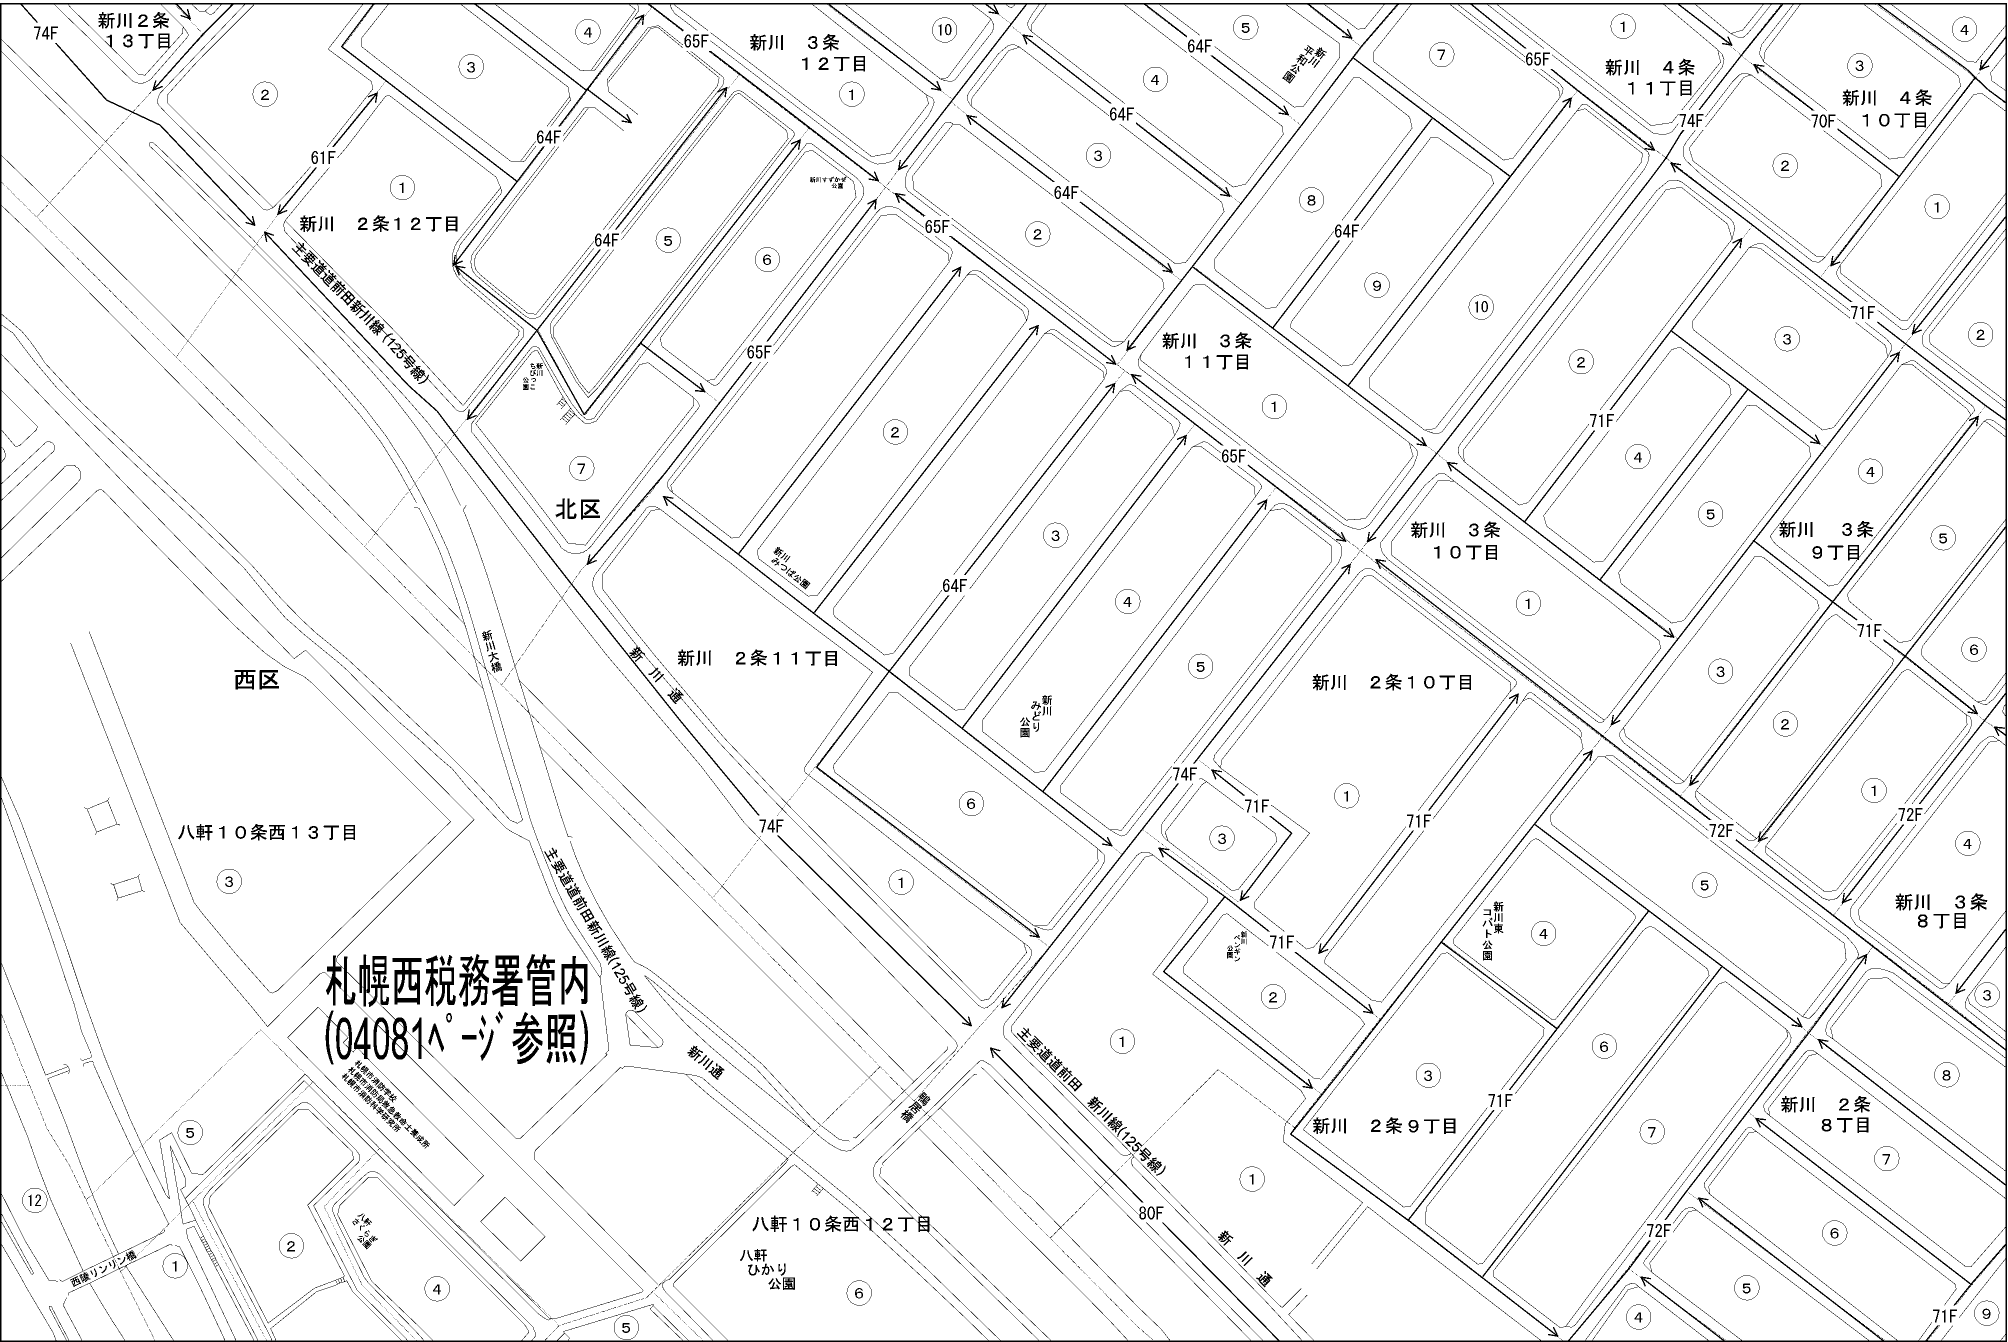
74F
新川２条
１３丁目
4
3
2
61F
64F
1
新川　２条１２丁目
64F
5
6
65F
新川　３条
１２丁目
1
10
5
64F
新川平和公園
4
64F
3
64F
2
65F
新川すずかけ公園
65F
2
7
北区
新川ひばり公園
7
65F
8
64F
9
10
新川　３条
１１丁目
1
2
3
4
5
65F
新川みつば公園
64F
新川　２条１１丁目
新川みどり公園
6
1
74F
新川大橋
新川通
西区
八軒１０条西１３丁目
3
主要道道前田新川線（125号線）
主要道道前田新川線（125号線）
札幌西税務署管内
(04081ページ参照)
新川通
5
12
2
4
西陵リンリン橋
1
5
八軒さくら公園
八軒１０条西１２丁目
八軒
ひかり
公園
6
新川　４条
１１丁目
1
7
65F
74F
4
3
新川　４条
１０丁目
70F
2
1
71F
2
3
71F
4
5
新川　３条
１０丁目
1
新川　３条
９丁目
5
4
71F
6
3
2
1
72F
72F
4
新川　２条１０丁目
1
74F
71F
3
71F
71F
新川ペンギン公園
2
新川東コバト公園
4
5
新川　３条
８丁目
3
1
主要道道前田　新川線（125号線）
3
6
71F
新川　２条９丁目
7
新川　２条
８丁目
8
7
1
80F
新川通
72F
6
5
4
71F
9